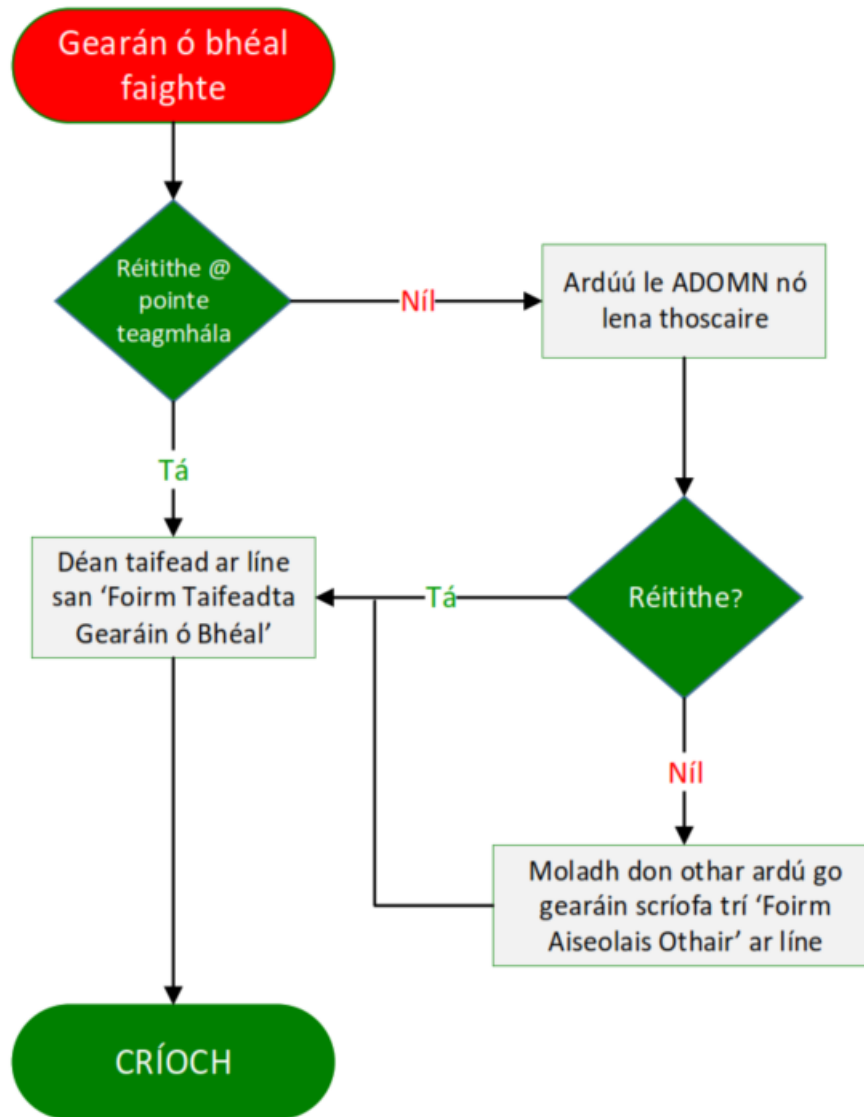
Gearán ó bhéal faighte

Réitithe @ pointe teagmhála

Níl

Ardúú le ADOMN nó lena thoscaire

Tá

Déan taifead ar líne san 'Foirm Taifeadta Gearáin ó Bhéal'

Tá

Réitithe?

Níl

Moladh don othar ardú go gearáin scríofa trí 'Foirm Aiseolais Othair' ar líne

CRÍOCH